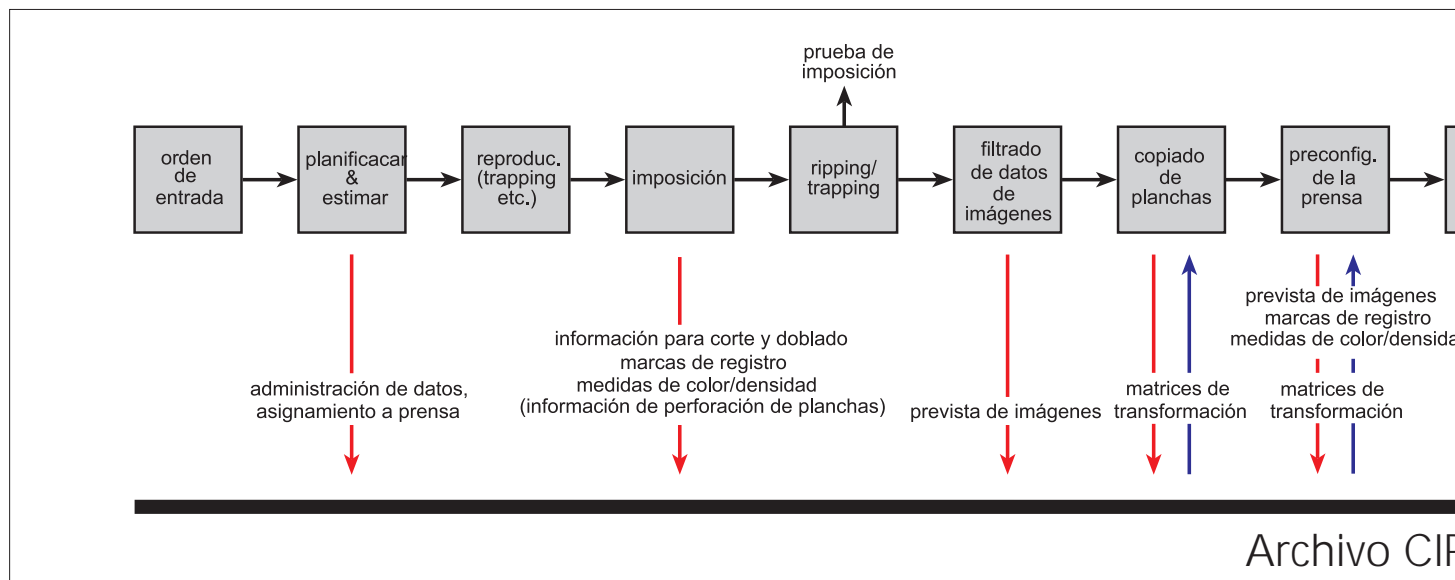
prueba de imposición

orden de entrada

planificacar & estimar

reproduc. (trapping etc.)

imposición

ripping/ trapping

filtrado de datos de imágenes

copiado de planchas

preconfig. de la prensa

administración de datos, asignamiento a prensa

información para corte y doblado
marcas de registro
medidas de color/densidad
(información de perforación de planchas)

prevista de imágenes

matrices de transformación

prevista de imágenes
marcas de registro
medidas de color/densida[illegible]

matrices de transformación

Archivo CI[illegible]